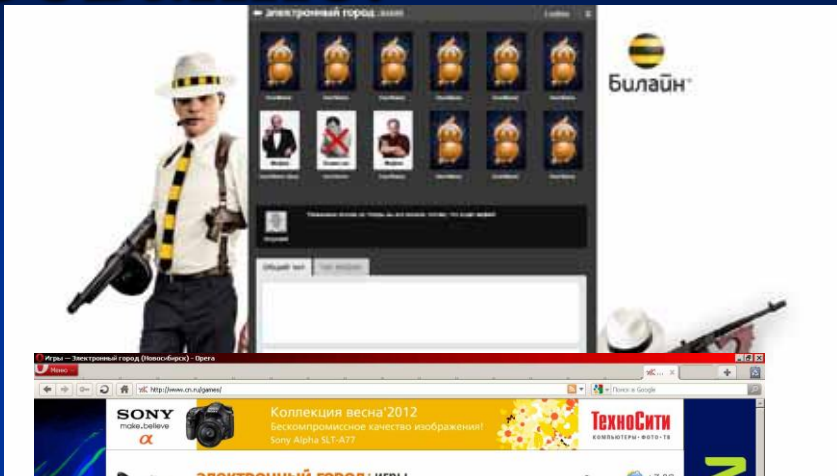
Электронный город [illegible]

Билайн

Мафия

Мафия

Игры — Электронный город (Новосибирск) - Opera

Меню

http://www.cn.ru/games/

Поиск в Google

SONY make.believe

Коллекция весна'2012

Бескомпромиссное качество изображения!

Sony Alpha SLT-A77

ТехноСити

КОМПЬЮТЕРЫ • ФОТО • ТВ

ЭЛЕКТРОННЫЙ ГОРОД | ИГРЫ